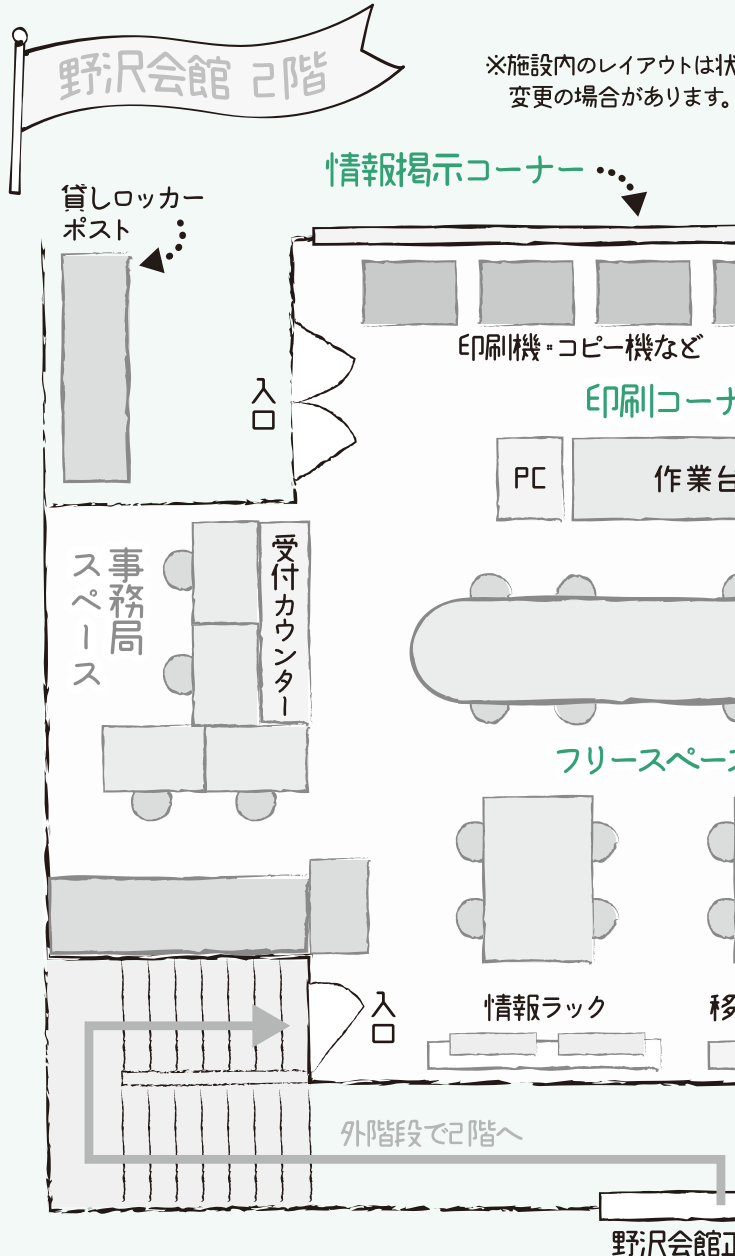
野沢会館 2階

※施設内のレイアウトは状
変更の場合があります。

情報掲示コーナー

貸しロッカー
ポスト

印刷機・コピー機など

印刷コーナ

入口

PC

作業台

事務局スペース

受付カウンター

フリースペース

入口

情報ラック

移

外階段で2階へ

野沢会館